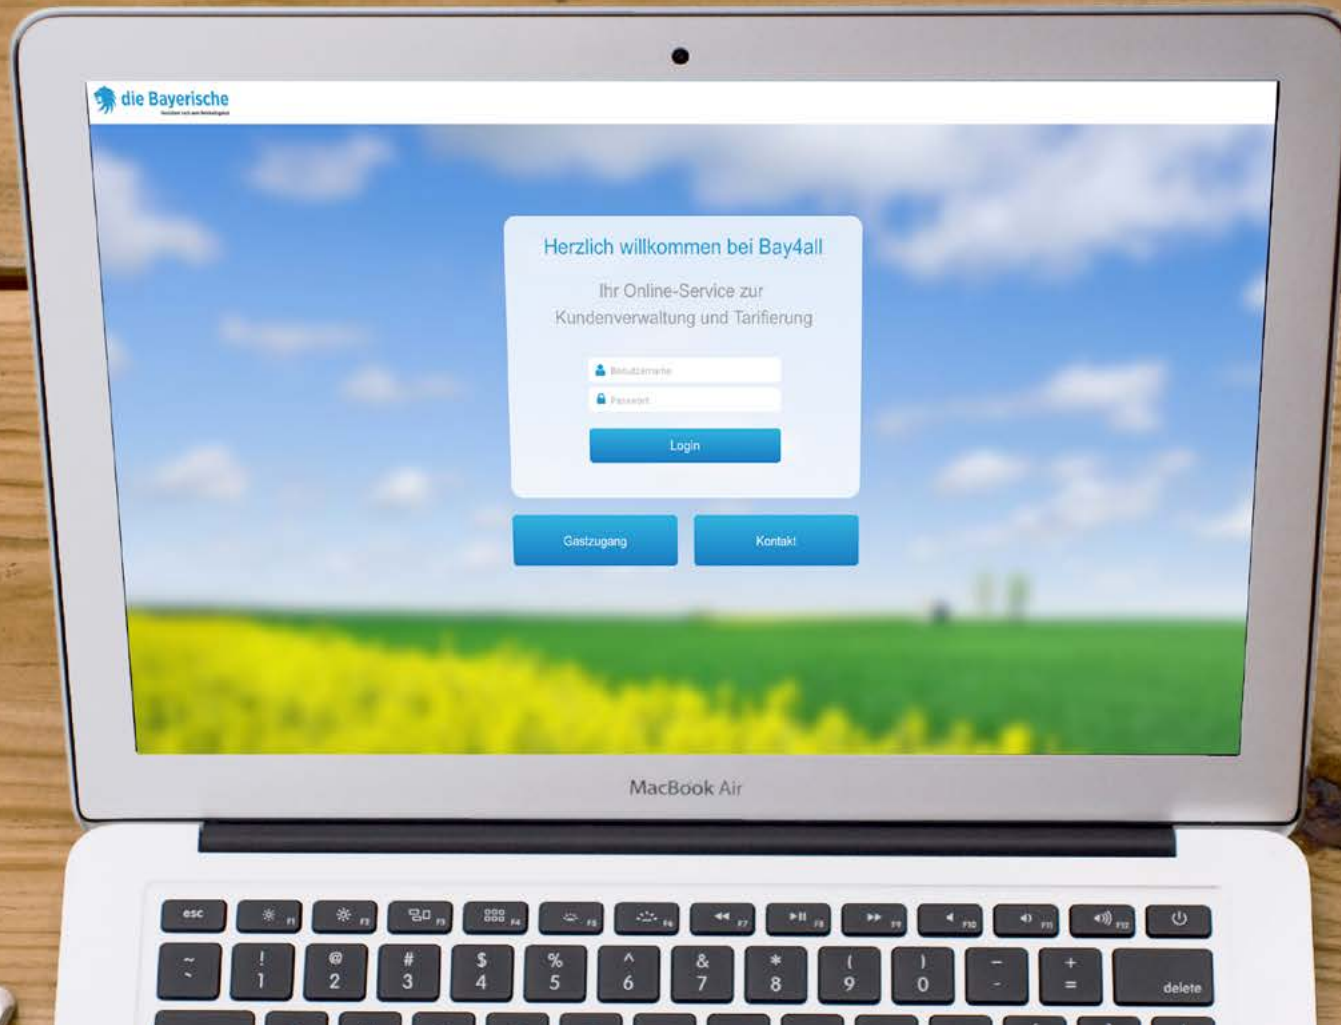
die Bayerische
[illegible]

Herzlich willkommen bei Bay4all

Ihr Online-Service zur Kundenverwaltung und Tarifierung

Benutzername
Passwort

Login

Gastzugang

Kontakt

MacBook Air

esc F1 F2 F3 F4 F5 F6 F7 F8 F9 F10 F11 F12

~ ` ! 1 @ 2 # 3 $ 4 % 5 ^ 6 & 7 * 8 ( 9 ) 0 – - + = delete